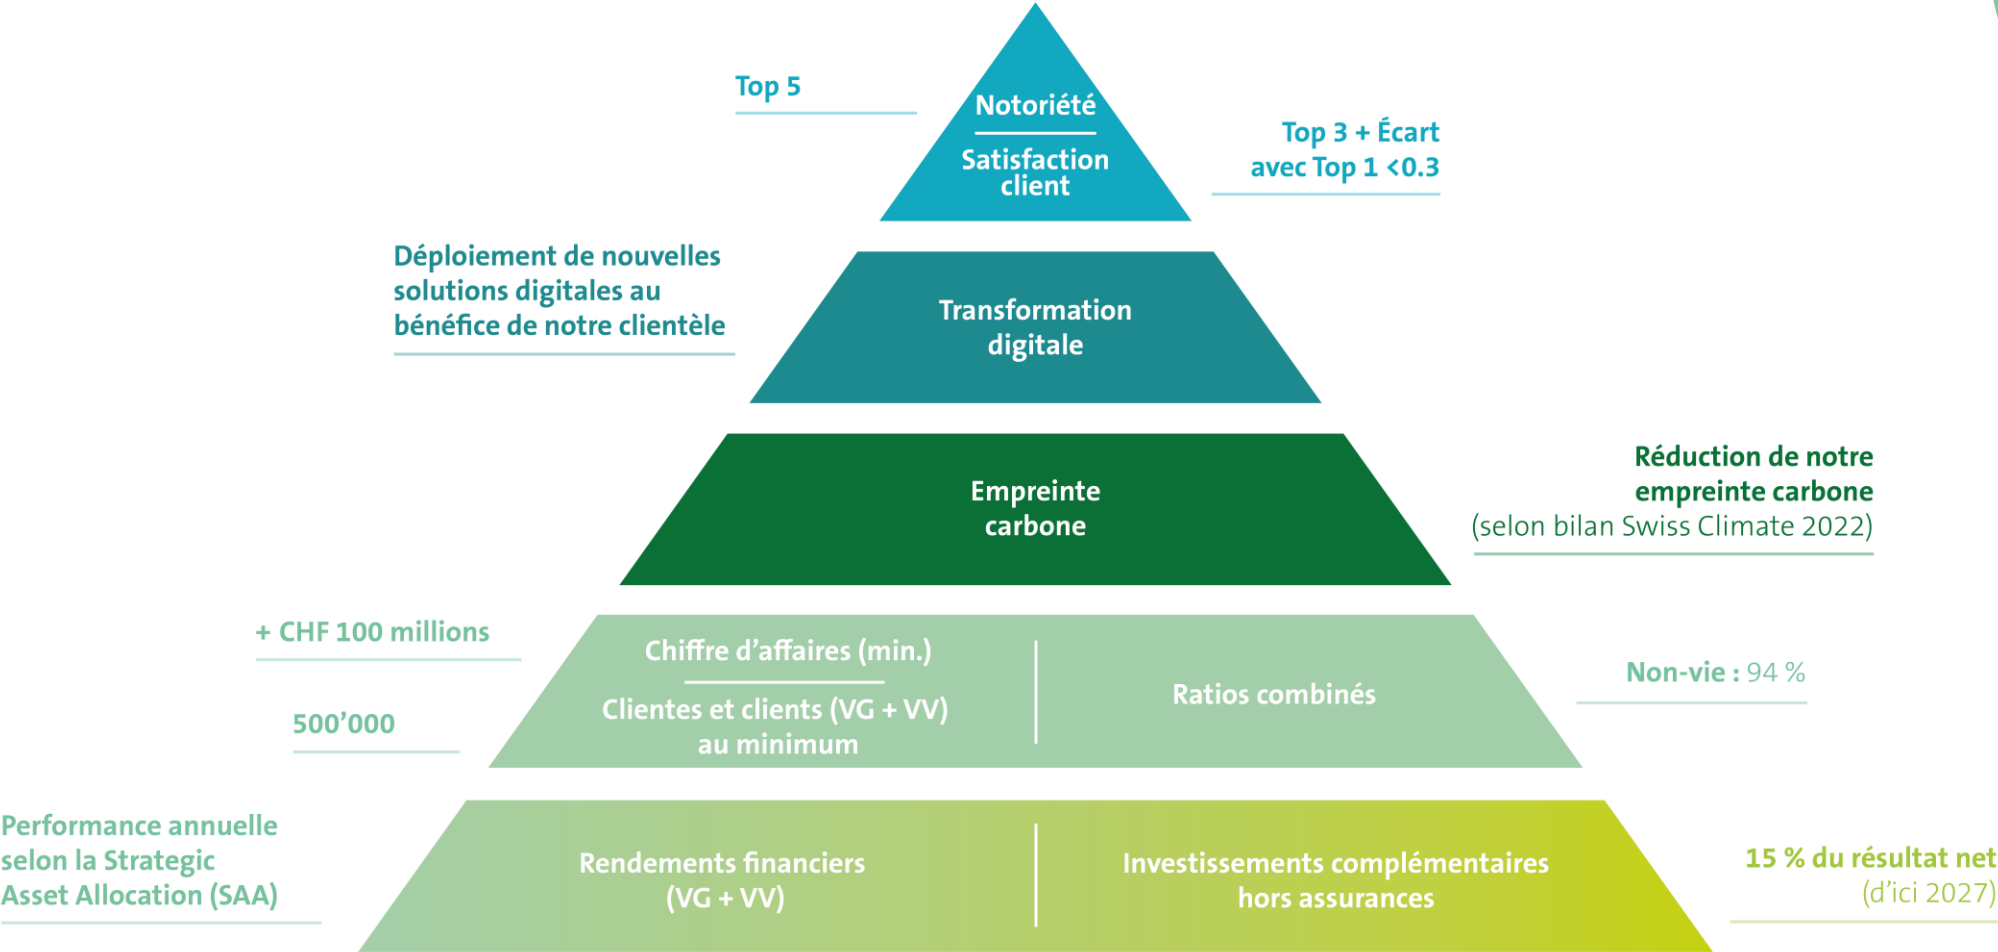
Top 5

Notoriété

Satisfaction client

Top 3 + Écart avec Top 1 <0.3

Déploiement de nouvelles solutions digitales au bénéfice de notre clientèle

Transformation digitale

Empreinte carbone

Réduction de notre empreinte carbone (selon bilan Swiss Climate 2022)

+ CHF 100 millions

Chiffre d'affaires (min.)

500'000

Clientes et clients (VG + VV) au minimum

Ratios combinés

Non-vie : 94 %

Performance annuelle selon la Strategic Asset Allocation (SAA)

Rendements financiers (VG + VV)

Investissements complémentaires hors assurances

15 % du résultat net (d'ici 2027)